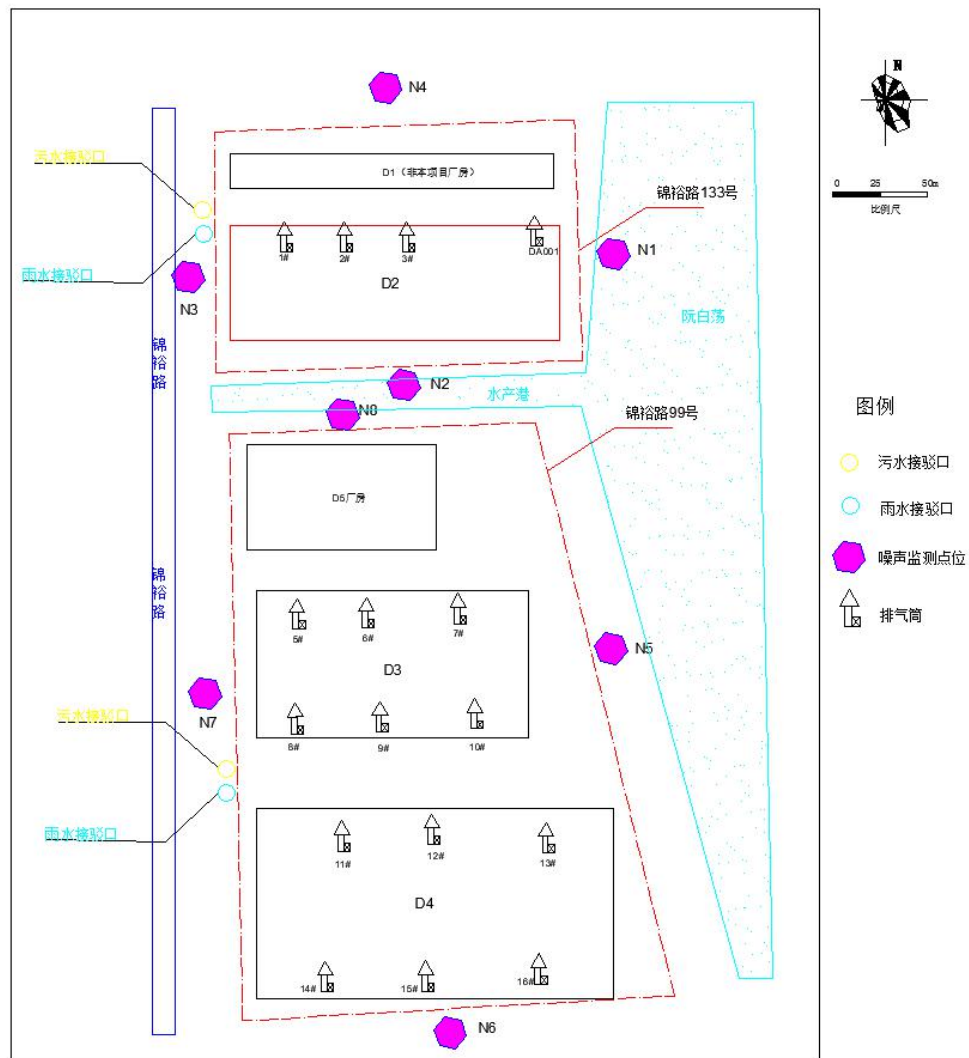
N4

N

0 25 50m
比例尺

污水接驳口

D1（非本项目厂房）

锦裕路133号

雨水接驳口

1# 2# 3# DA001

N1

N3

D2

阮白荡

锦裕路

N2

水产港

N8

锦裕路99号

图例

污水接驳口

D6厂房

雨水接驳口

噪声监测点位

锦裕路

排气筒

5# 6# 7#

D3

N5

N7

污水接驳口

8# 9# 10#

雨水接驳口

11# 12# 13#

D4

14# 15# 16#

N6